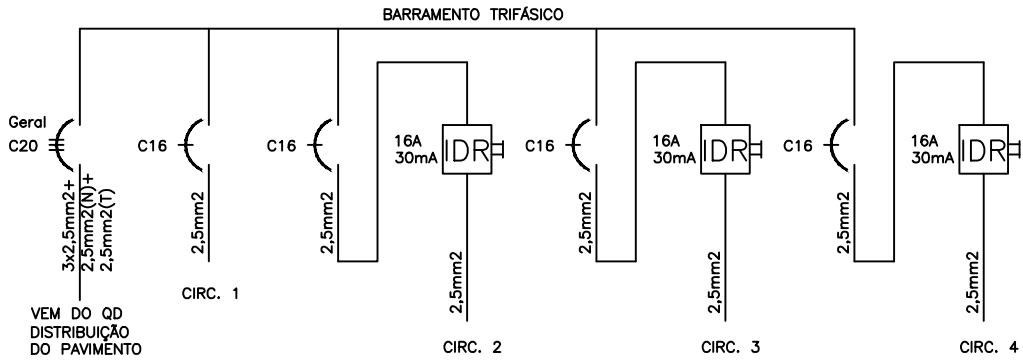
BARRAMENTO TRIFÁSICO

Geral
C20

3x2,5mm2+
2,5mm2(N)+
2,5mm2(T)

VEM DO QD
DISTRIBUIÇÃO
DO PAVIMENTO

C16

2,5mm2

CIRC. 1

C16

2,5mm2

16A
30mA

IDR

2,5mm2

CIRC. 2

C16

2,5mm2

16A
30mA

IDR

2,5mm2

CIRC. 3

C16

2,5mm2

16A
30mA

IDR

2,5mm2

CIRC. 4